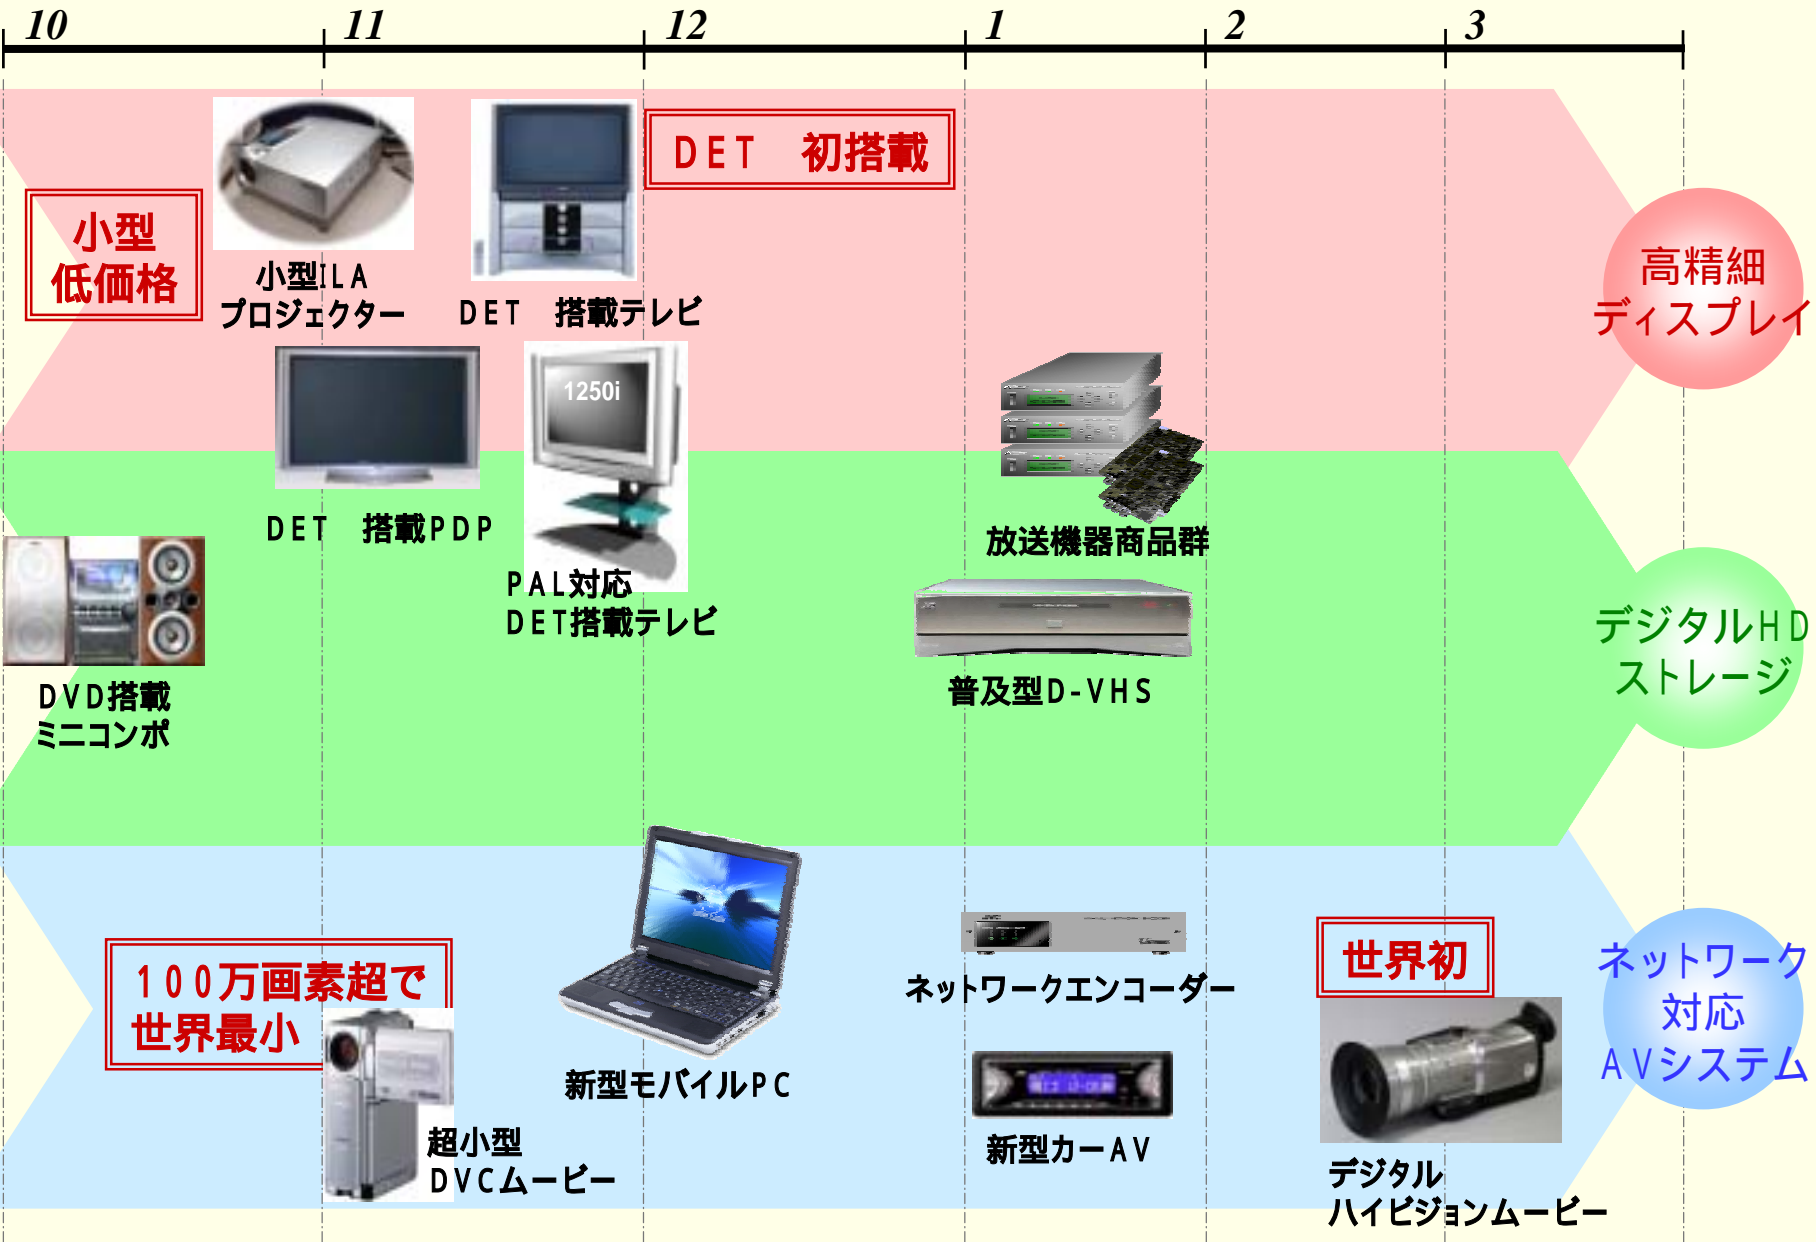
10 11 12 1 2 3

小型
低価格

小型ILA
プロジェクター

DET　搭載テレビ

DET　初搭載

高精細
ディスプレイ

DET　搭載PDP

1250i

PAL対応
DET搭載テレビ

放送機器商品群

普及型D-VHS

DVD搭載
ミニコンポ

デジタルHD
ストレージ

100万画素超で
世界最小

超小型
DVCムービー

新型モバイルPC

ネットワークエンコーダー

新型カーAV

世界初

デジタル
ハイビジョンムービー

ネットワーク
対応
AVシステム